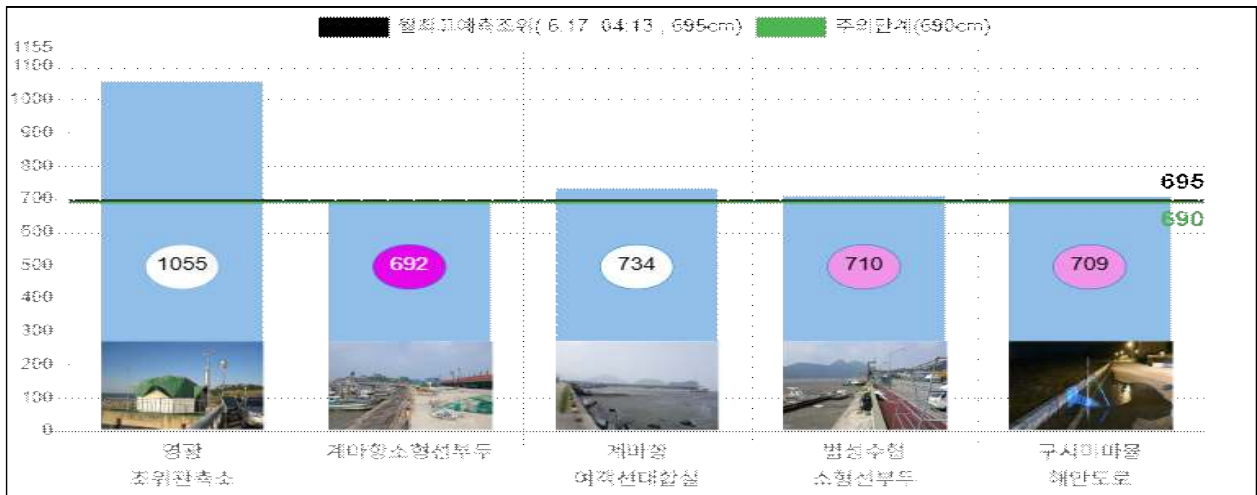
월최고예측조위( 6.17 04:13 , 695cm) 주의단계(690cm)

1155
1100
1000
900
800
700
600
500
400
300
200
100
0

695
690

1055
692
734
710
709

영광
조위관측소

계마항소형선부두

계마항
여객선대합실

법성수협
소형선부두

구시미마을
해안도로